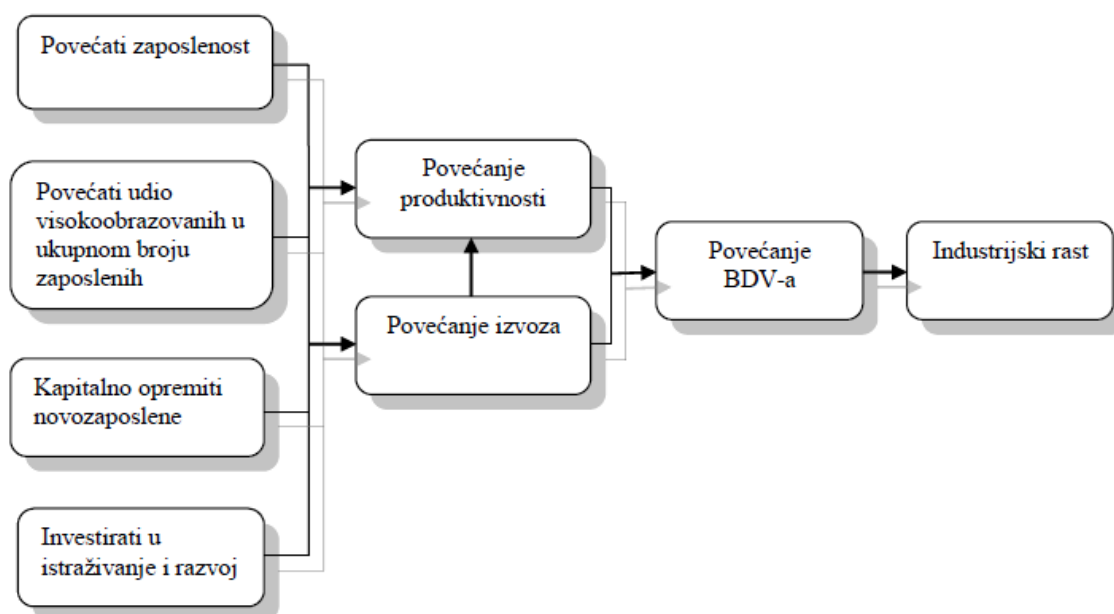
Povećati zaposlenost

Povećati udio visokoobrazovanih u ukupnom broju zaposlenih

Kapitalno opremiti novozaposlene

Investirati u istraživanje i razvoj

Povećanje produktivnosti

Povećanje izvoza

Povećanje BDV-a

Industrijski rast